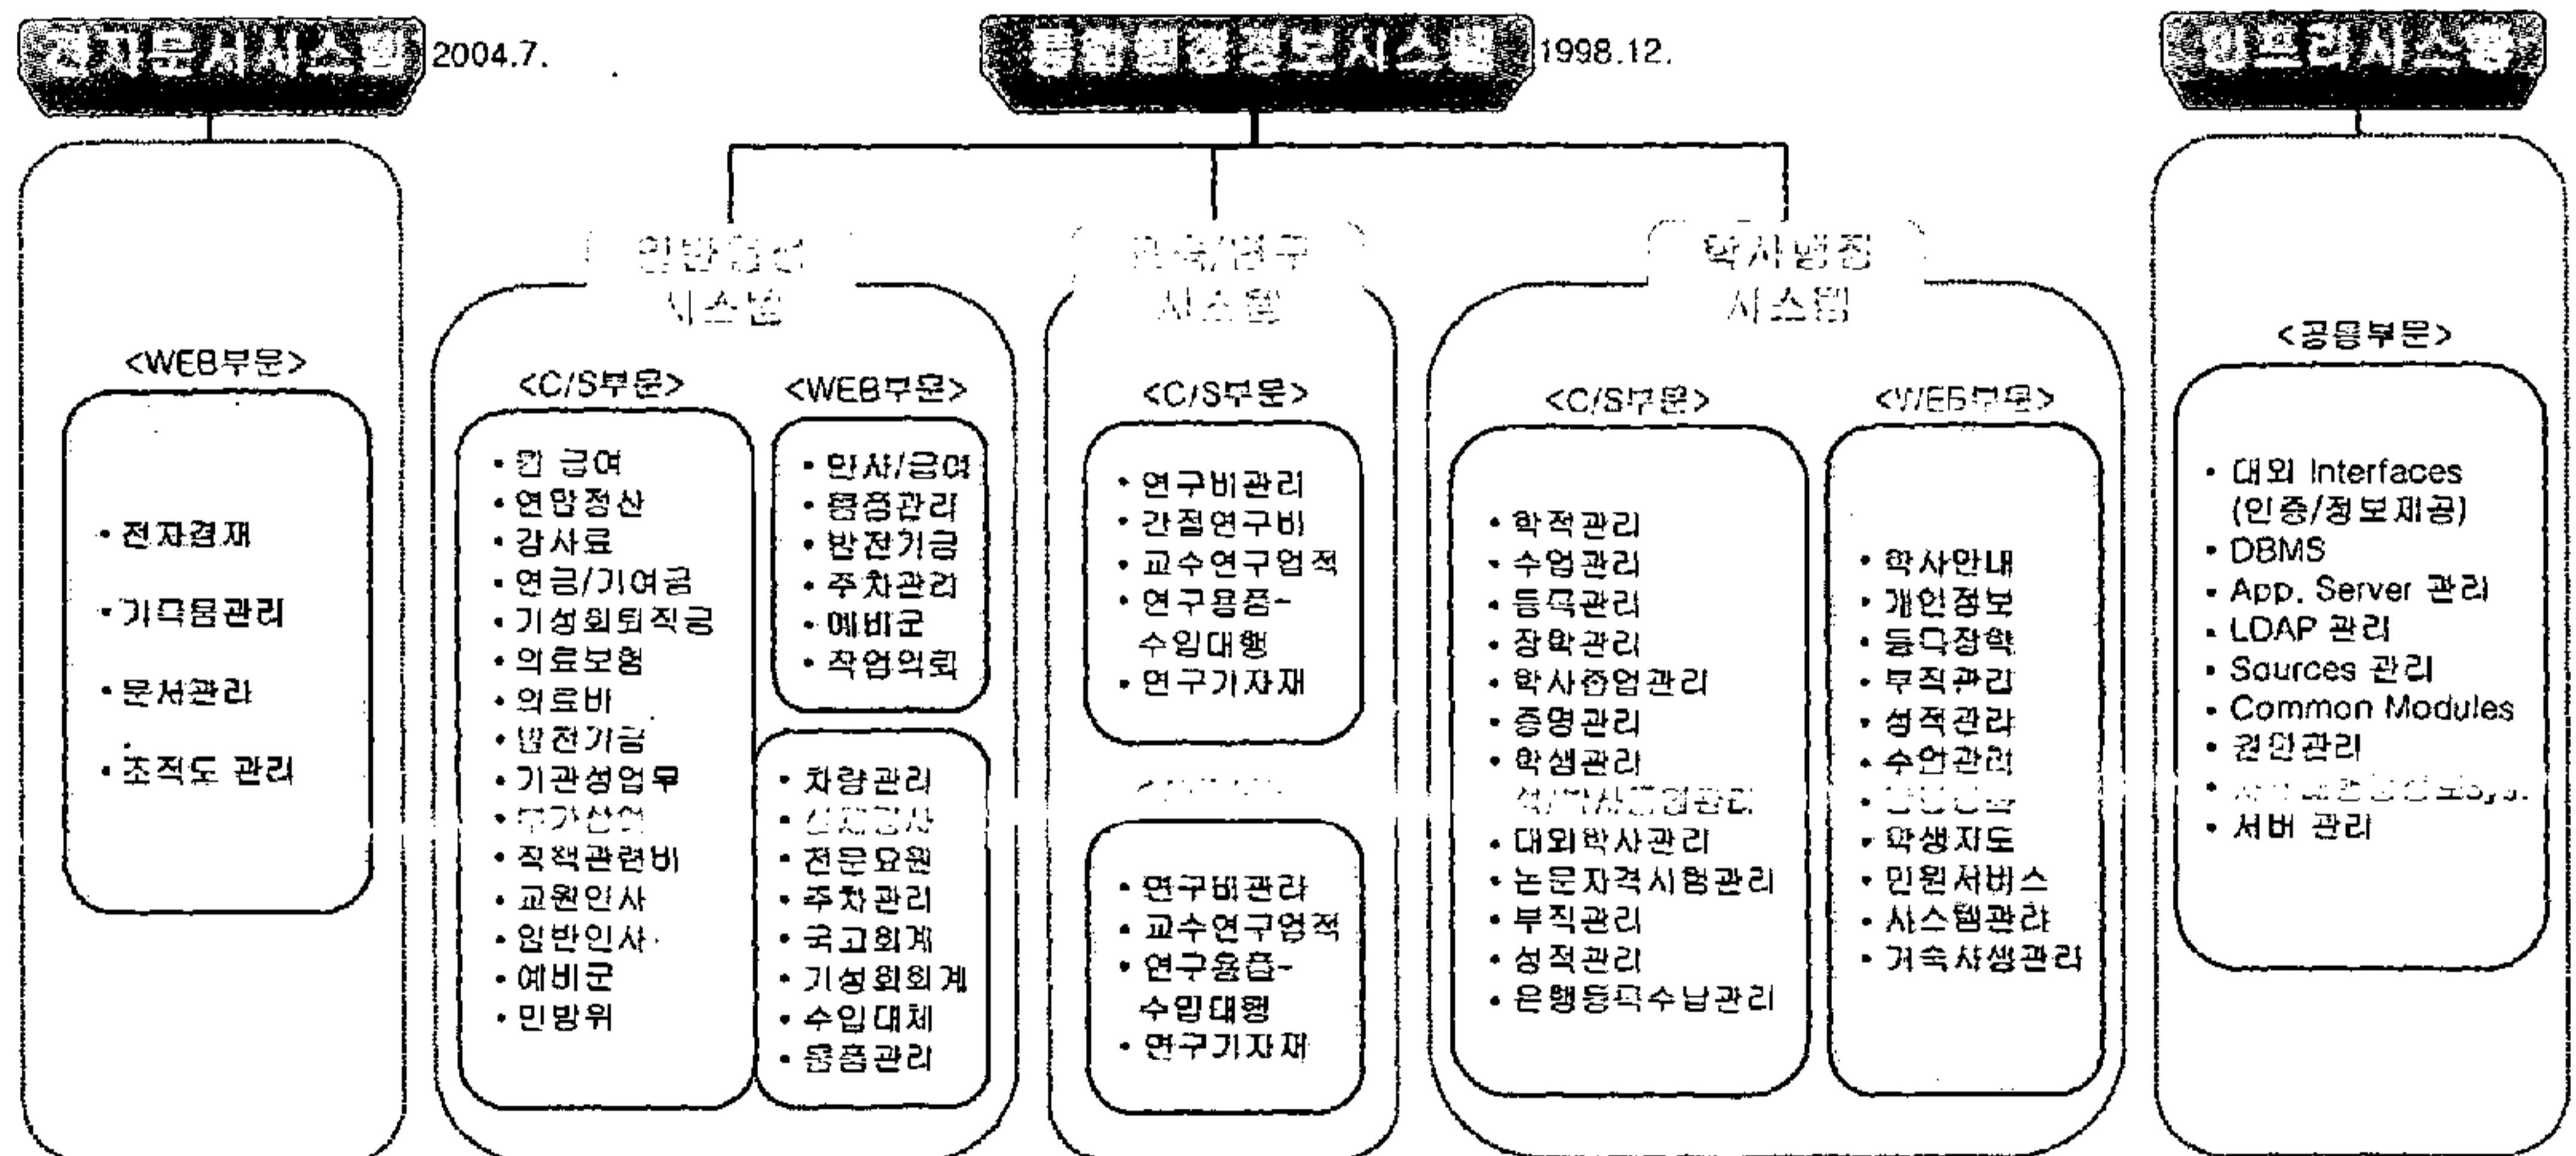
전자문서시스템 2004.7.

<WEB부문>

• 전자결재
• 기록물관리
• 문서관리
• 조직도 관리

통합행정정보시스템 1998.12.

일반업무 시스템

<C/S부문>

• 급여
• 연말정산
• 강사료
• 연금/기여금
• 기성회퇴직금
• 의료보험
• 의료비
• 발전기금
• 기관성업무
• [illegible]
• 직책관련비
• 교원인사
• 일반인사
• 예비군
• 민방위

<WEB부문>

• 인사/급여
• 물품관리
• 발전기금
• 주차관리
• 예비군
• 작업의뢰

• 차량관리
• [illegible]
• 전문요원
• 주차관리
• 국고회계
• 기성회회계
• 수입대체
• 물품관리

교육/연구 시스템

<C/S부문>

• 연구비관리
• 간접연구비
• 교수연구업적
• 연구용품-수입대행
• 연구기자재

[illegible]

• 연구비관리
• 교수연구업적
• 연구용품-수입대행
• 연구기자재

학사행정 시스템

<C/S부문>

• 학적관리
• 수업관리
• 등록관리
• 장학관리
• 학사졸업관리
• 증명관리
• 학생관리
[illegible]
• 대외학사관리
• 논문자격시험관리
• 부직관리
• 성적관리
• 은행등록수납관리

<WEB부문>

• 학사안내
• 개인정보
• 등록장학
• 부직관리
• 성적관리
• 수업관리
• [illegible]
• 학생지도
• 민원서비스
• 시스템관리
• 기숙사생관리

통합관리시스템

<공용부문>

• 대외 Interfaces (인증/정보제공)
• DBMS
• App. Server 관리
• LDAP 관리
• Sources 관리
• Common Modules
• 권한관리
• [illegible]
• 서버 관리